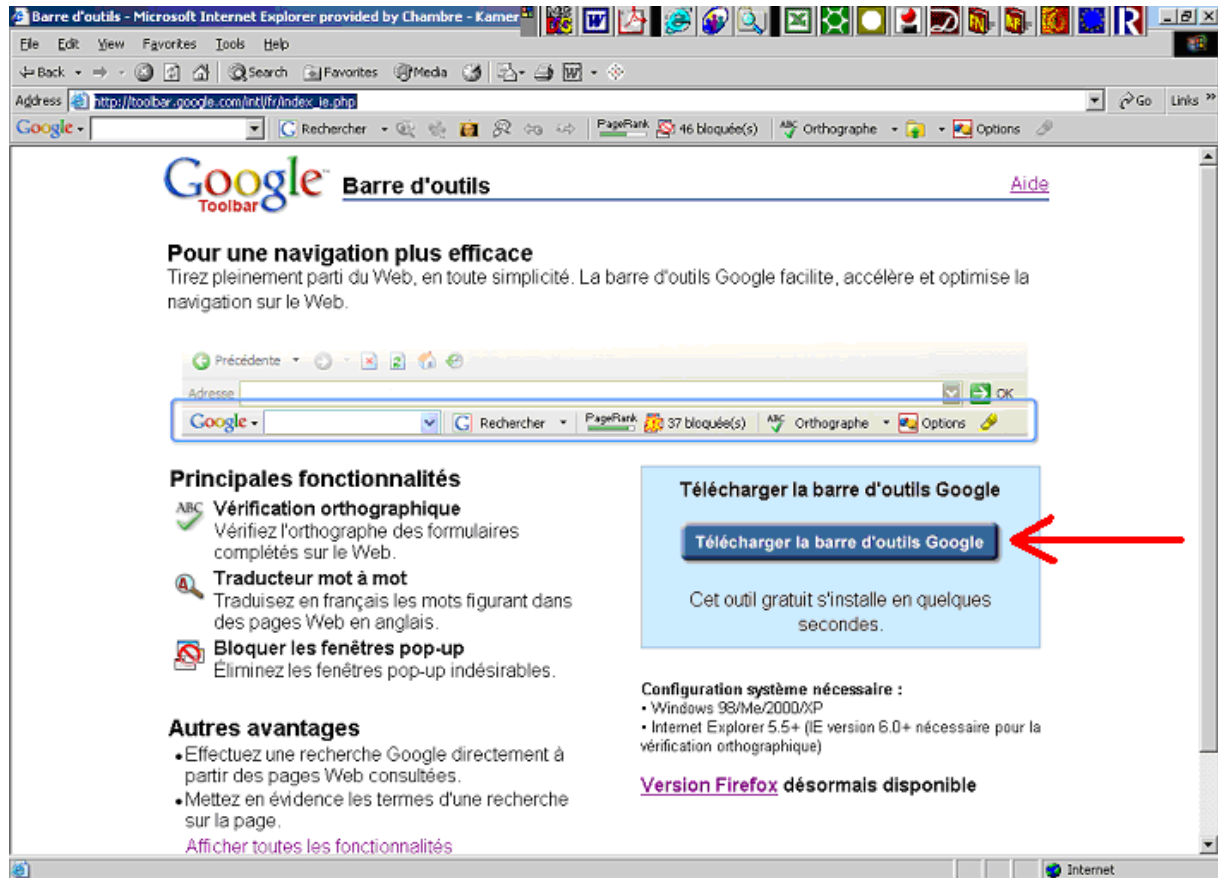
Barre d'outils - Microsoft Internet Explorer provided by Chambre - Kamer

File Edit View Favorites Tools Help

Back Search Favorites Media

Address http://toolbar.google.com/intl/fr/index_ie.php Go Links »

Google Rechercher PageRank 46 bloquée(s) Orthographe Options

Google Toolbar Barre d'outils Aide

Pour une navigation plus efficace
Tirez pleinement parti du Web, en toute simplicité. La barre d'outils Google facilite, accélère et optimise la navigation sur le Web.

Précédente
Adresse OK
Google Rechercher PageRank 37 bloquée(s) Orthographe Options

Principales fonctionnalités
Vérification orthographique
Vérifiez l'orthographe des formulaires complétés sur le Web.
Traducteur mot à mot
Traduisez en français les mots figurant dans des pages Web en anglais.
Bloquer les fenêtres pop-up
Éliminez les fenêtres pop-up indésirables.

Autres avantages
• Effectuez une recherche Google directement à partir des pages Web consultées.
• Mettez en évidence les termes d'une recherche sur la page.
Afficher toutes les fonctionnalités

Télécharger la barre d'outils Google
Télécharger la barre d'outils Google
Cet outil gratuit s'installe en quelques secondes.

Configuration système nécessaire :
• Windows 98/Me/2000/XP
• Internet Explorer 5.5+ (IE version 6.0+ nécessaire pour la vérification orthographique)

Version Firefox désormais disponible

Internet